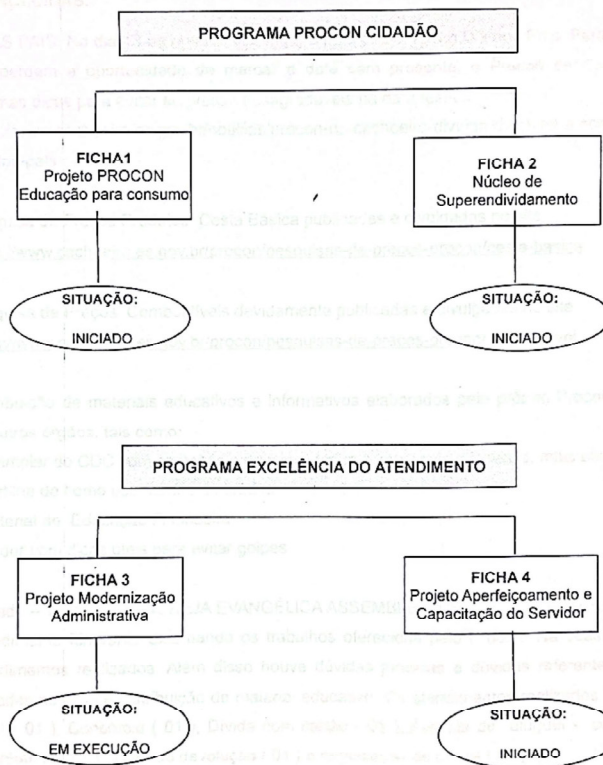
PROGRAMA PROCON CIDADÃO

FICHA1
Projeto PROCON
Educação para consumo

FICHA 2
Núcleo de
Superendividamento

SITUAÇÃO:
INICIADO

SITUAÇÃO:
INICIADO

PROGRAMA EXCELÊNCIA DO ATENDIMENTO

FICHA 3
Projeto Modernização
Administrativa

FICHA 4
Projeto Aperfeiçoamento e
Capacitação do Servidor

SITUAÇÃO:
EM EXECUÇÃO

SITUAÇÃO:
INICIADO